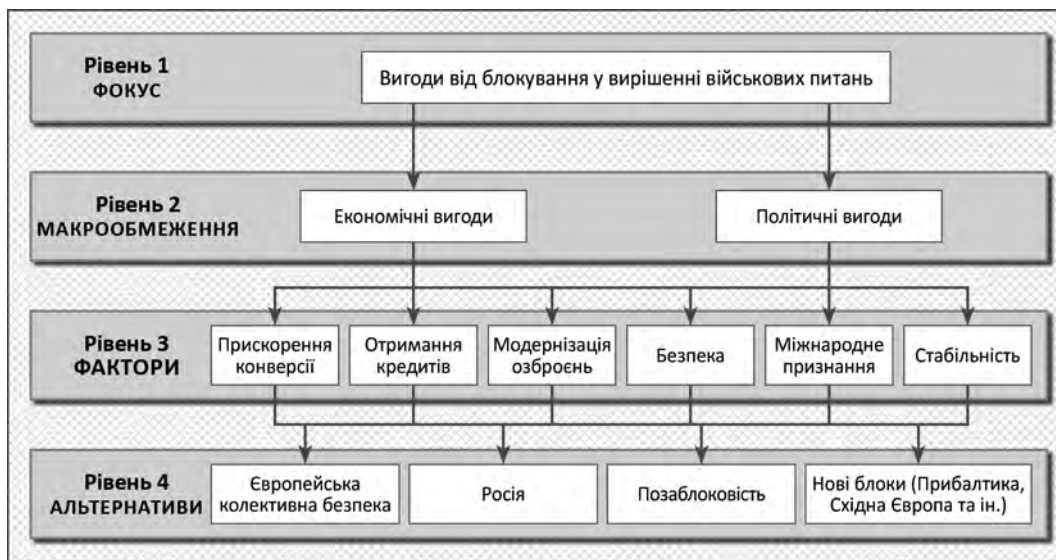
Рівень 1
ФОКУС

Вигоди від блокування у вирішенні військових питань

Рівень 2
МАКРООБМЕЖЕННЯ

Економічні вигоди

Політичні вигоди

Рівень 3
ФАКТОРИ

Прискорення конверсії

Отримання кредитів

Модернізація озброєнь

Безпека

Міжнародне признання

Стабільність

Рівень 4
АЛЬТЕРНАТИВИ

Європейська колективна безпека

Росія

Позаблоковість

Нові блоки (Прибалтика, Східна Європа та ін.)